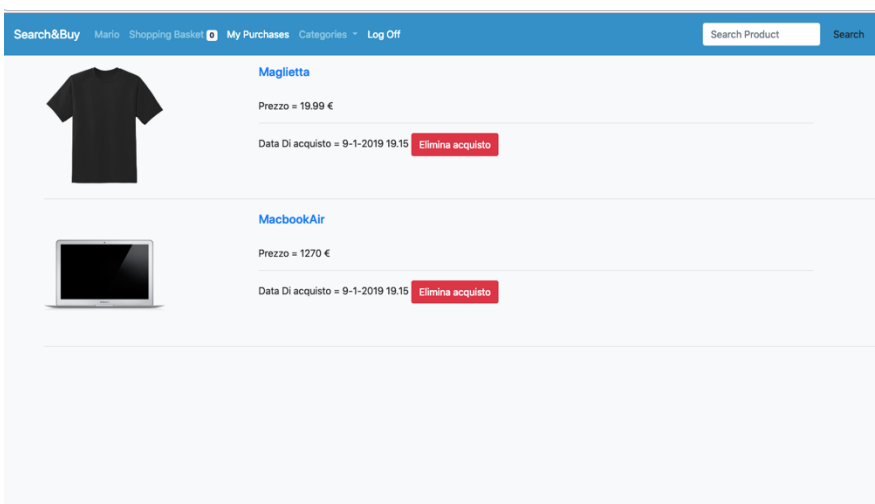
Search&Buy Mario Shopping Basket 0 My Purchases Categories Log Off Search Product Search

Maglietta

Prezzo = 19.99 €

Data Di acquisto = 9-1-2019 19.15 Elimina acquisto

MacbookAir

Prezzo = 1270 €

Data Di acquisto = 9-1-2019 19.15 Elimina acquisto